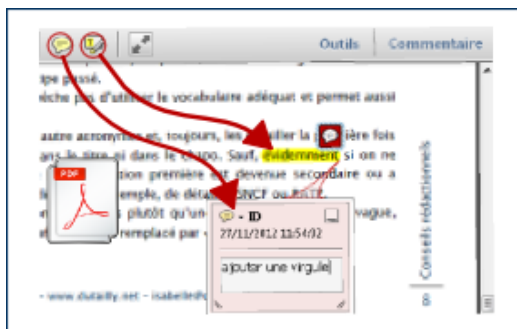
Outils Commentaire

pe passé.
èche pas d'utiliser le vocabulaire adéquat et permet aussi

autre acronyme et, toujours, les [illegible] la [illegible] ière fois
ns le titre ni dans le chapo. Sauf, évidemment si on ne
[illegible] tion première est devenue secondaire ou a
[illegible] emple, de déta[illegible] SNCF ou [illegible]
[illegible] s plutôt qu'un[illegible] vague,
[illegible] remplacé par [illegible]

PDF

- ID
27/11/2012 11:54:02
ajouter une virgule

- www.dutailly.net - isabelle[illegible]

Conseils rédactionnels
8